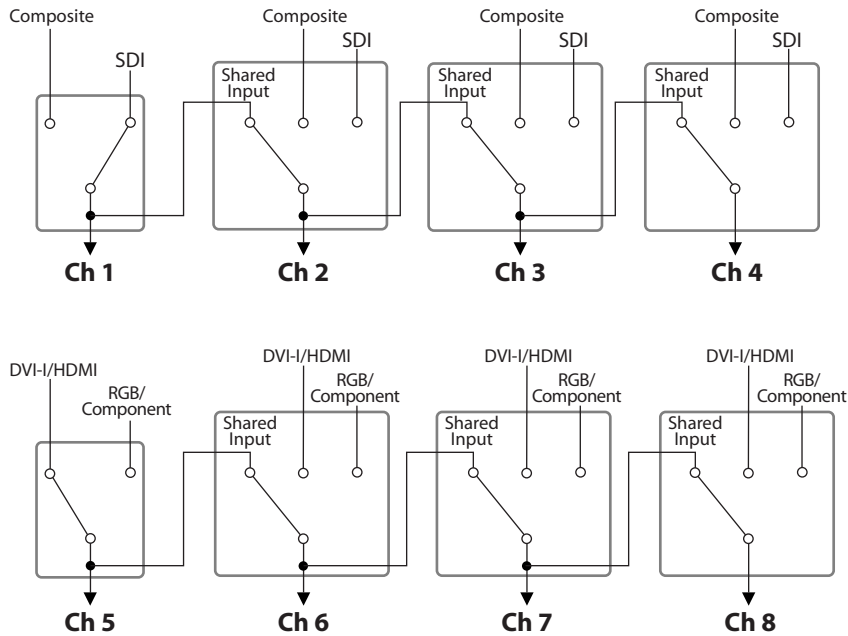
Composite
SDI
Ch 1

Composite
SDI
Shared Input
Ch 2

Composite
SDI
Shared Input
Ch 3

Composite
SDI
Shared Input
Ch 4

DVI-I/HDMI
RGB/ Component
Ch 5

DVI-I/HDMI
RGB/ Component
Shared Input
Ch 6

DVI-I/HDMI
RGB/ Component
Shared Input
Ch 7

DVI-I/HDMI
RGB/ Component
Shared Input
Ch 8